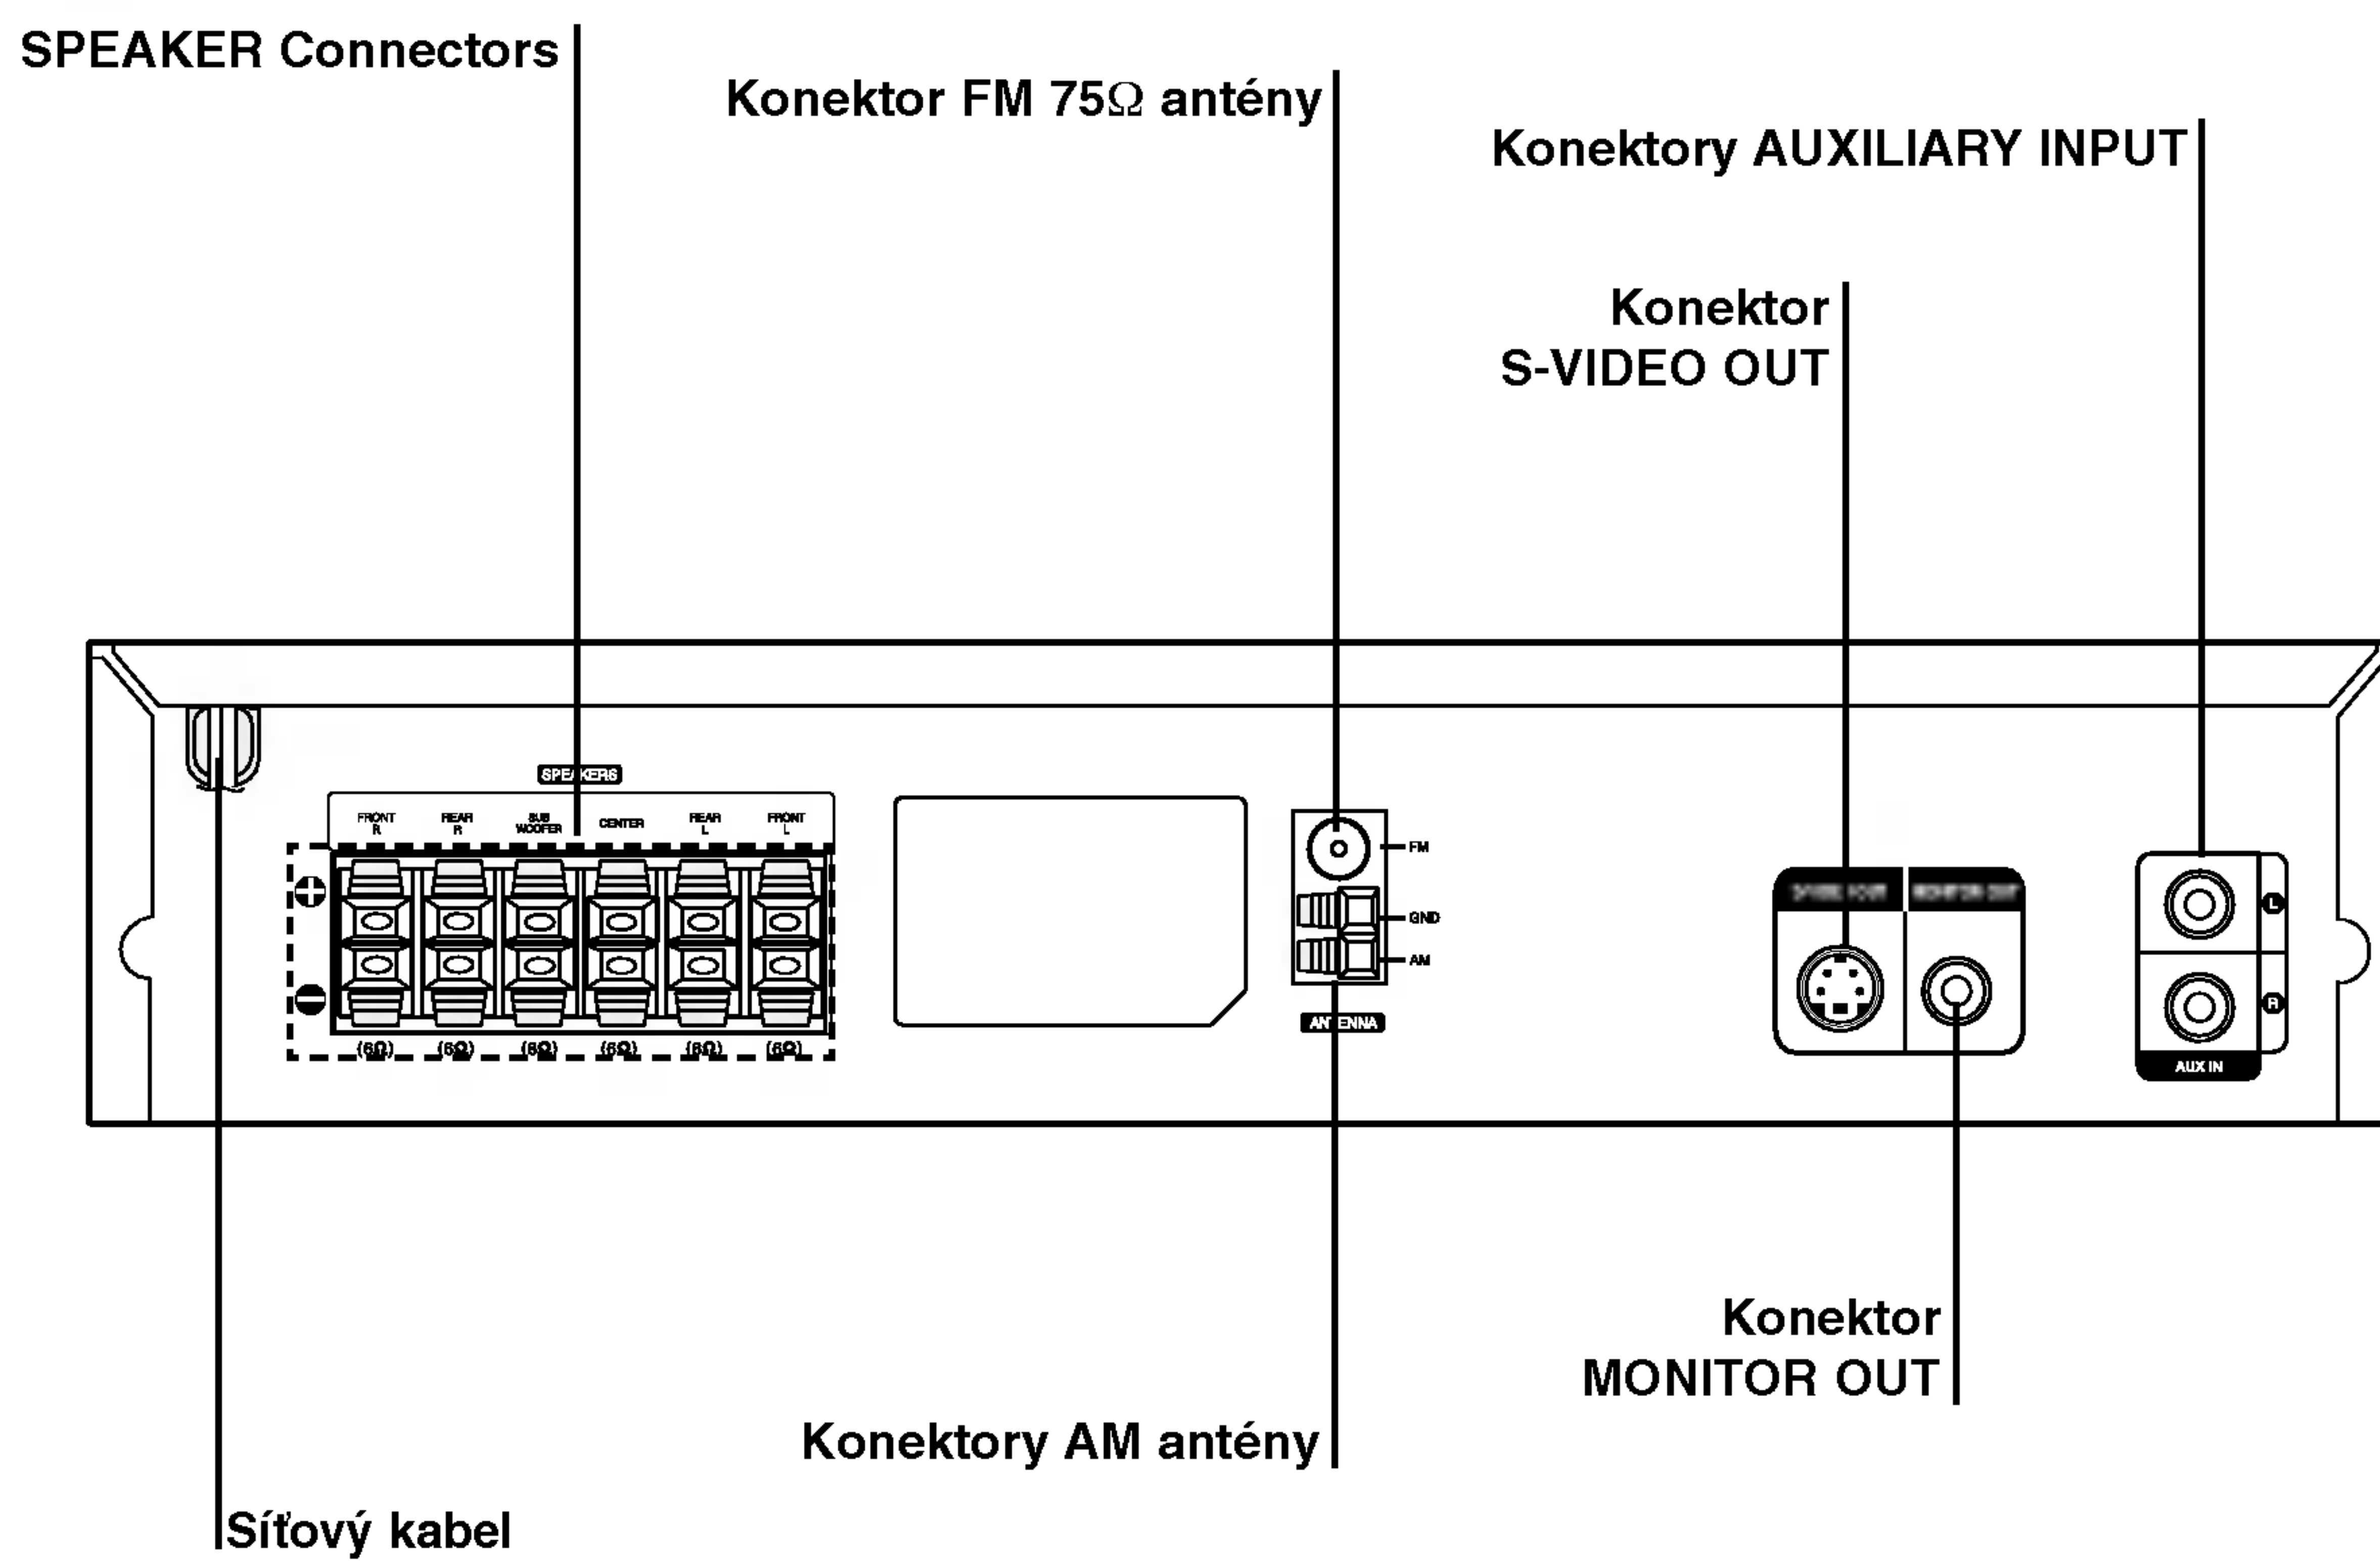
SPEAKER Connectors

Konektor FM 75$\Omega$ antény

Konektory AUXILIARY INPUT

Konektor S-VIDEO OUT

SPEAKERS

FRONT R

REAR R

SUB WOOFER

CENTER

REAR L

FRONT L

(6$\Omega$) (6$\Omega$) (6$\Omega$) (6$\Omega$) (6$\Omega$) (6$\Omega$)

FM

GND

AM

ANTENNA

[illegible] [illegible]

L

R

AUX IN

Konektor MONITOR OUT

Konektory AM antény

Síťový kabel